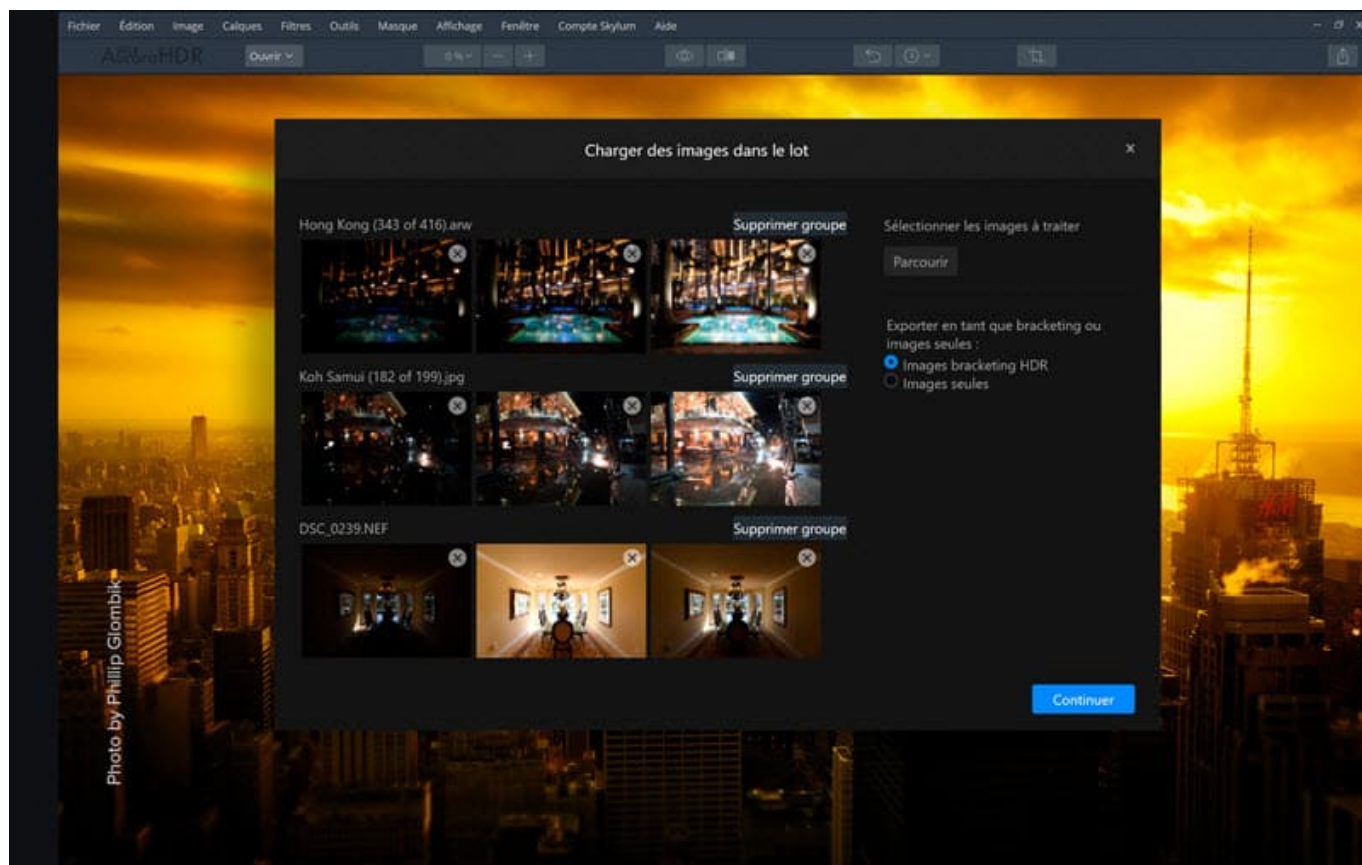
Fichier Édition Image Calques Filtres Outils Masque Affichage Fenêtre Compte Skylum Aide

AuroraHDR Ouvrir

Charger des images dans le lot

Hong Kong (343 of 416).arw
Supprimer groupe

Koh Samui (182 of 199).jpg
Supprimer groupe

DSC_0239.NEF
Supprimer groupe

Sélectionner les images à traiter

Parcourir

Exporter en tant que bracketing ou images seules :
Images bracketing HDR
Images seules

Continuer

Photo by Phillip Glombik